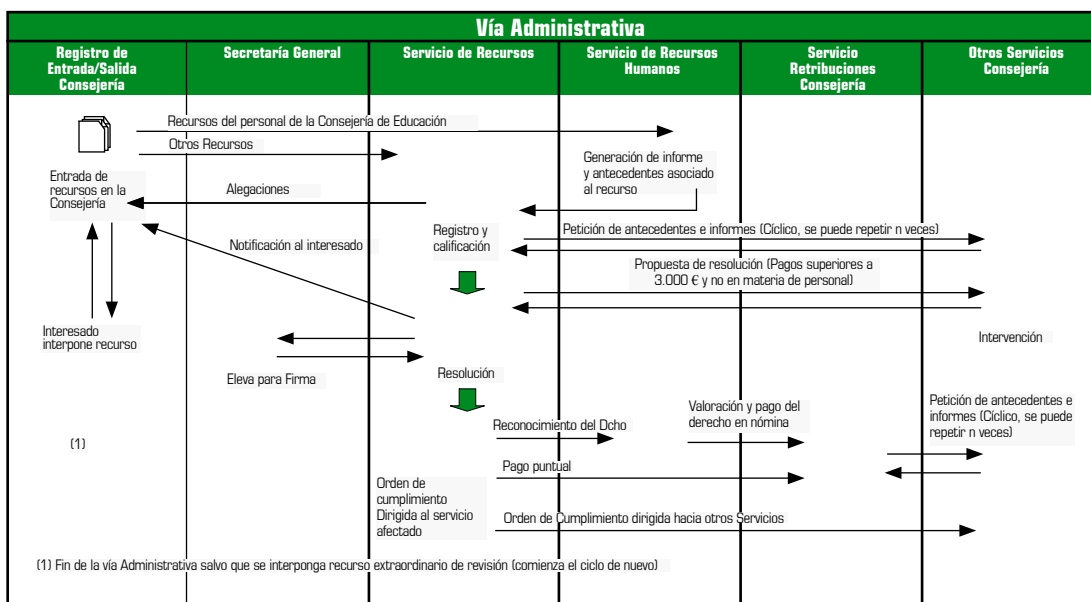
Vía Administrativa

Registro de Entrada/Salida Consejería

Secretaría General

Servicio de Recursos

Servicio de Recursos Humanos

Servicio Retribuciones Consejería

Otros Servicios Consejería

Recursos del personal de la Consejería de Educación

Otros Recursos

Generación de informe y antecedentes asociado al recurso

Entrada de recursos en la Consejería

Alegaciones

Registro y calificación

Petición de antecedentes e informes (Cíclico, se puede repetir n veces)

Notificación al interesado

Propuesta de resolución (Pagos superiores a 3.000 € y no en materia de personal)

Interesado interpone recurso

Intervención

Eleva para Firma

Resolución

Valoración y pago del derecho en nómina

Petición de antecedentes e informes (Cíclico, se puede repetir n veces)

Reconocimiento del Dcho

(1)

Pago puntual

Orden de cumplimiento Dirigida al servicio afectado

Orden de Cumplimiento dirigida hacia otros Servicios

(1) Fin de la vía Administrativa salvo que se interponga recurso extraordinario de revisión (comienza el ciclo de nuevo)